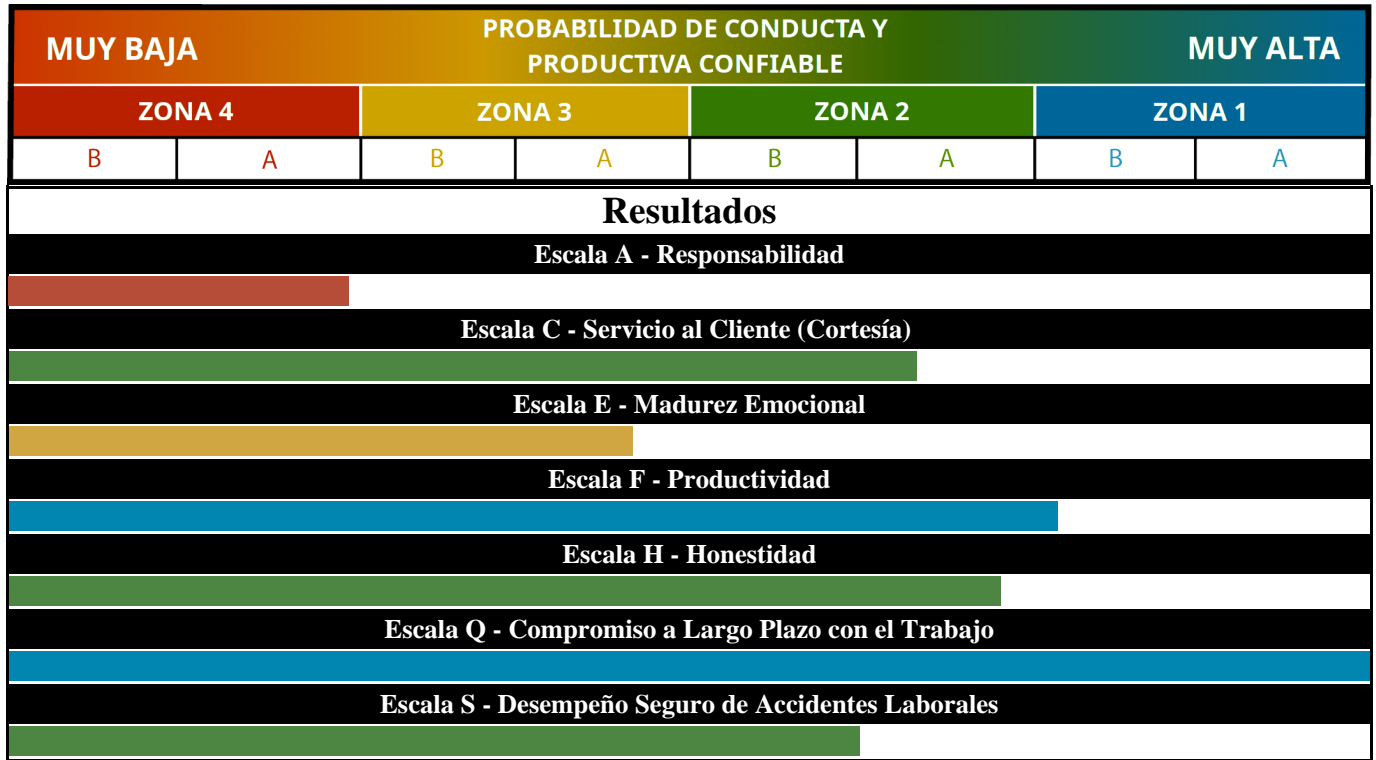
MUY BAJA

PROBABILIDAD DE CONDUCTA Y PRODUCTIVA CONFIABLE

MUY ALTA

| ZONA 4 | | ZONA 3 | | ZONA 2 | | ZONA 1 | |
|---|---|---|---|---|---|---|---|
| B | A | B | A | B | A | B | A |

Resultados

Escala A - Responsabilidad

Escala C - Servicio al Cliente (Cortesía)

Escala E - Madurez Emocional

Escala F - Productividad

Escala H - Honestidad

Escala Q - Compromiso a Largo Plazo con el Trabajo

Escala S - Desempeño Seguro de Accidentes Laborales